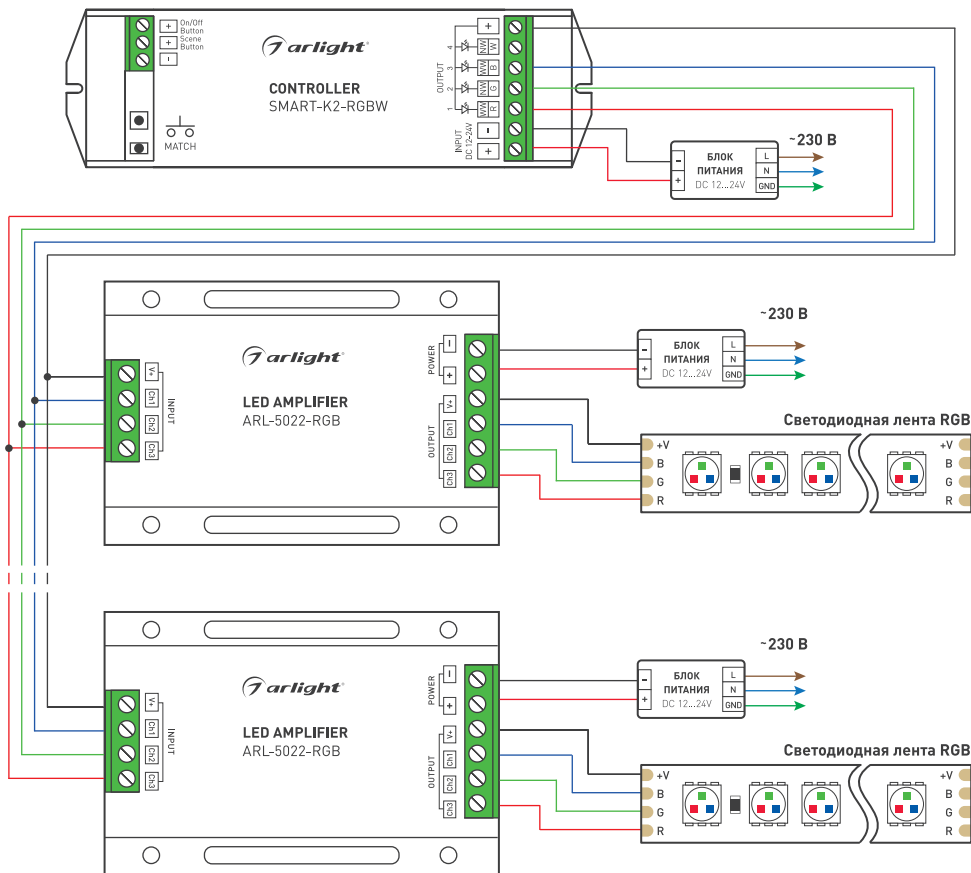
+ On/Off Button
+ Scene Button
-

arlight

CONTROLLER
SMART-K2-RGBW

MATCH

OUTPUT
4 NW W
3 NW B
2 NW G
1 NW R

INPUT DC 12-24V
+
-
+

~230 В

БЛОК ПИТАНИЯ DC 12...24V
-
+
L
N
GND

arlight

LED AMPLIFIER
ARL-5022-RGB

INPUT
V+
Ch1
Ch2
Ch3

POWER
-
+

OUTPUT
V+
Ch1
Ch2
Ch3

~230 В

БЛОК ПИТАНИЯ DC 12...24V
-
+
L
N
GND

Светодиодная лента RGB
+V
B
G
R
+V
B
G
R

arlight

LED AMPLIFIER
ARL-5022-RGB

INPUT
V+
Ch1
Ch2
Ch3

POWER
-
+

OUTPUT
V+
Ch1
Ch2
Ch3

~230 В

БЛОК ПИТАНИЯ DC 12...24V
-
+
L
N
GND

Светодиодная лента RGB
+V
B
G
R
+V
B
G
R